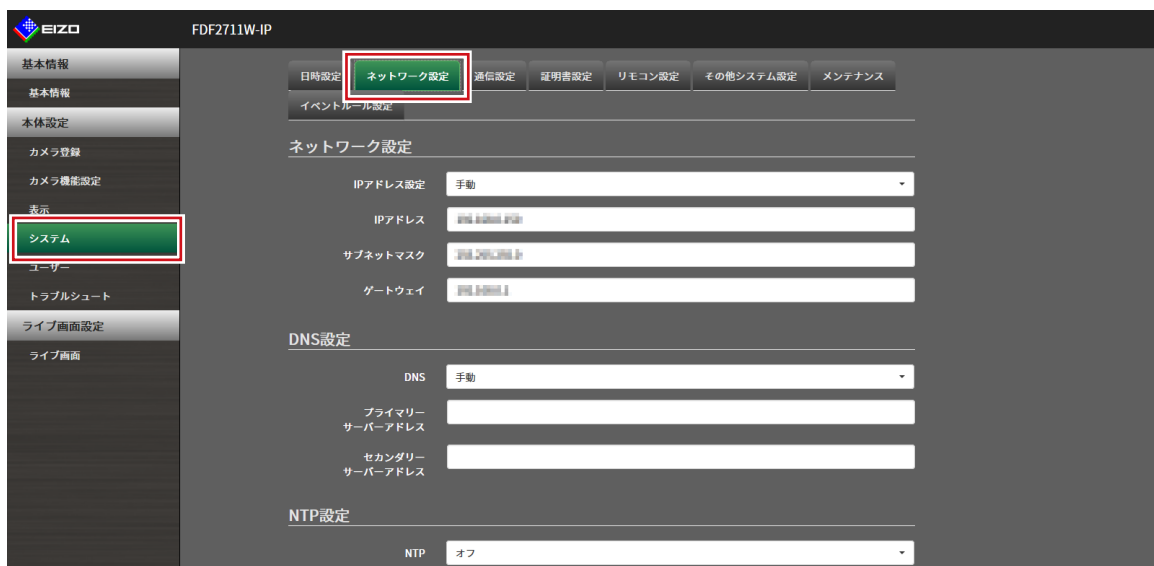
EIZO

FDF2711W-IP

基本情報
基本情報
本体設定
カメラ登録
カメラ機能設定
表示
システム
ユーザー
トラブルシュート
ライブ画面設定
ライブ画面

日時設定 | ネットワーク設定 | 通信設定 | 証明書設定 | リモコン設定 | その他システム設定 | メンテナンス
イベントルール設定

ネットワーク設定

IPアドレス設定 手動
IPアドレス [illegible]
サブネットマスク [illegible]
ゲートウェイ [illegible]

DNS設定

DNS 手動
プライマリーサーバーアドレス
セカンダリーサーバーアドレス

NTP設定

NTP オフ